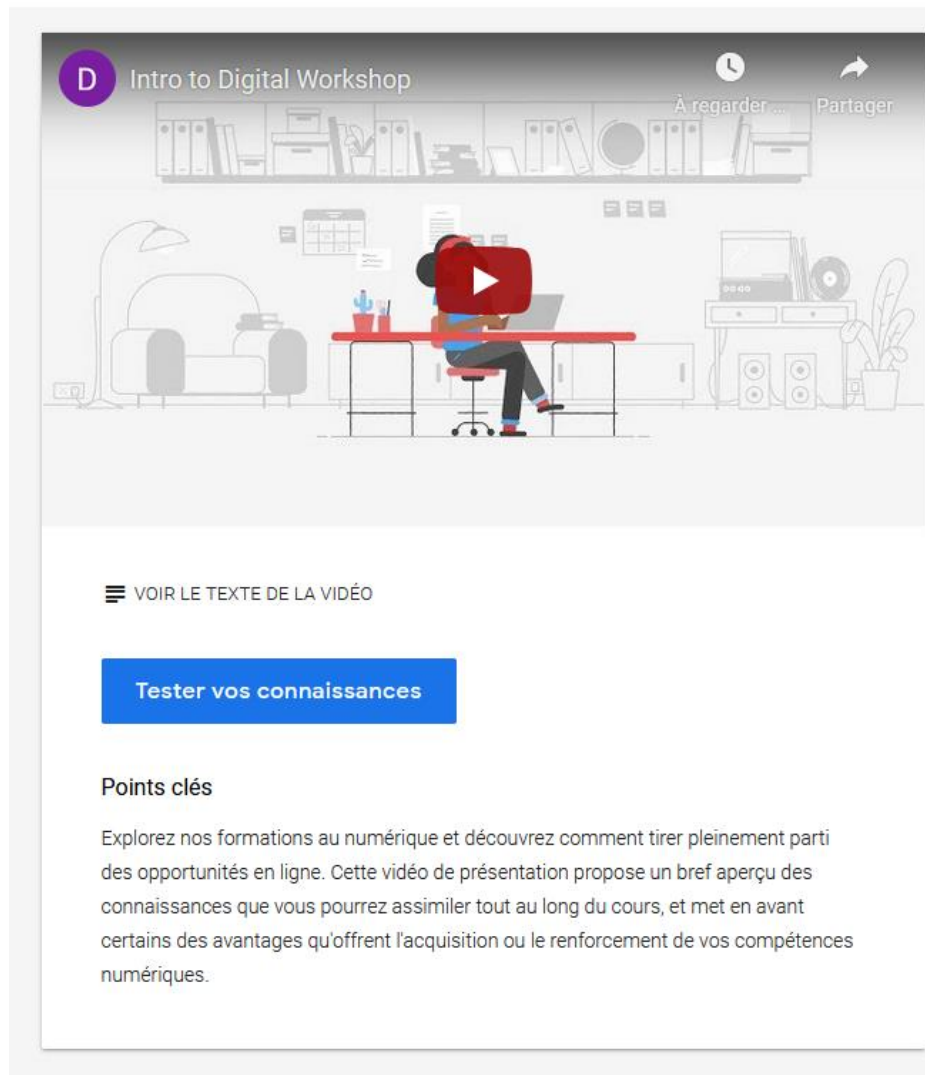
D Intro to Digital Workshop

À regarder ...

Partager

VOIR LE TEXTE DE LA VIDÉO

Tester vos connaissances

Points clés

Explorez nos formations au numérique et découvrez comment tirer pleinement parti des opportunités en ligne. Cette vidéo de présentation propose un bref aperçu des connaissances que vous pourrez assimiler tout au long du cours, et met en avant certains des avantages qu'offrent l'acquisition ou le renforcement de vos compétences numériques.